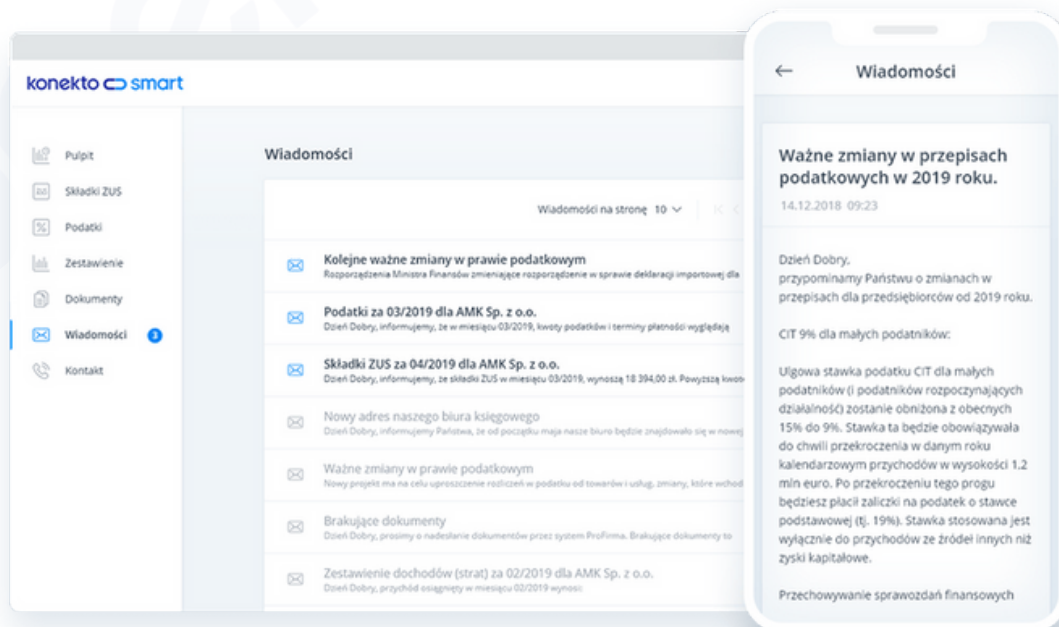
konekto smart

Pulpit
Składki ZUS
Podatki
Zestawienie
Dokumenty
Wiadomości 3
Kontakt

Wiadomości

Wiadomości na stronę 10

Kolejne ważne zmiany w prawie podatkowym
Rozporządzenia Ministra Finansów zmieniające rozporządzenie w sprawie deklaracji importowej dla

Podatki za 03/2019 dla AMK Sp. z o.o.
Dzień Dobry, informujemy, że w miesiącu 03/2019, kwoty podatków i terminy płatności wyglądają

Składki ZUS za 04/2019 dla AMK Sp. z o.o.
Dzień Dobry, informujemy, że składki ZUS w miesiącu 03/2019, wynoszą 18 394,00 zł. Powyższą kwot

Nowy adres naszego biura księgowego
Dzień Dobry, informujemy Państwa, że od początku maja nasze biuro będzie znajdowało się w nowej

Ważne zmiany w prawie podatkowym
Nowy projekt ma na celu uproszczenie rozliczeń w podatku od towarów i usług, zmiany, które wchod

Brakujące dokumenty
Dzień Dobry, prosimy o nadesłanie dokumentów przez system ProFirma. Brakujące dokumenty to

Zestawienie dochodów (strat) za 02/2019 dla AMK Sp. z o.o.
Dzień Dobry, przychód osiągnięty w miesiącu 02/2019 wynosi:

←
Wiadomości

Ważne zmiany w przepisach podatkowych w 2019 roku.
14.12.2018 09:23

Dzień Dobry,
przypominamy Państwu o zmianach w przepisach dla przedsiębiorców od 2019 roku.

CIT 9% dla małych podatników:

Ulgowa stawka podatku CIT dla małych podatników (i podatników rozpoczynających działalność) zostanie obniżona z obecnych 15% do 9%. Stawka ta będzie obowiązywała do chwili przekroczenia w danym roku kalendarzowym przychodów w wysokości 1.2 mln euro. Po przekroczeniu tego progu będziesz płacił zaliczki na podatek o stawce podstawowej (tj. 19%). Stawka stosowana jest wyłącznie do przychodów ze źródeł innych niż zyski kapitałowe.

Przechowywanie sprawozdań finansowych